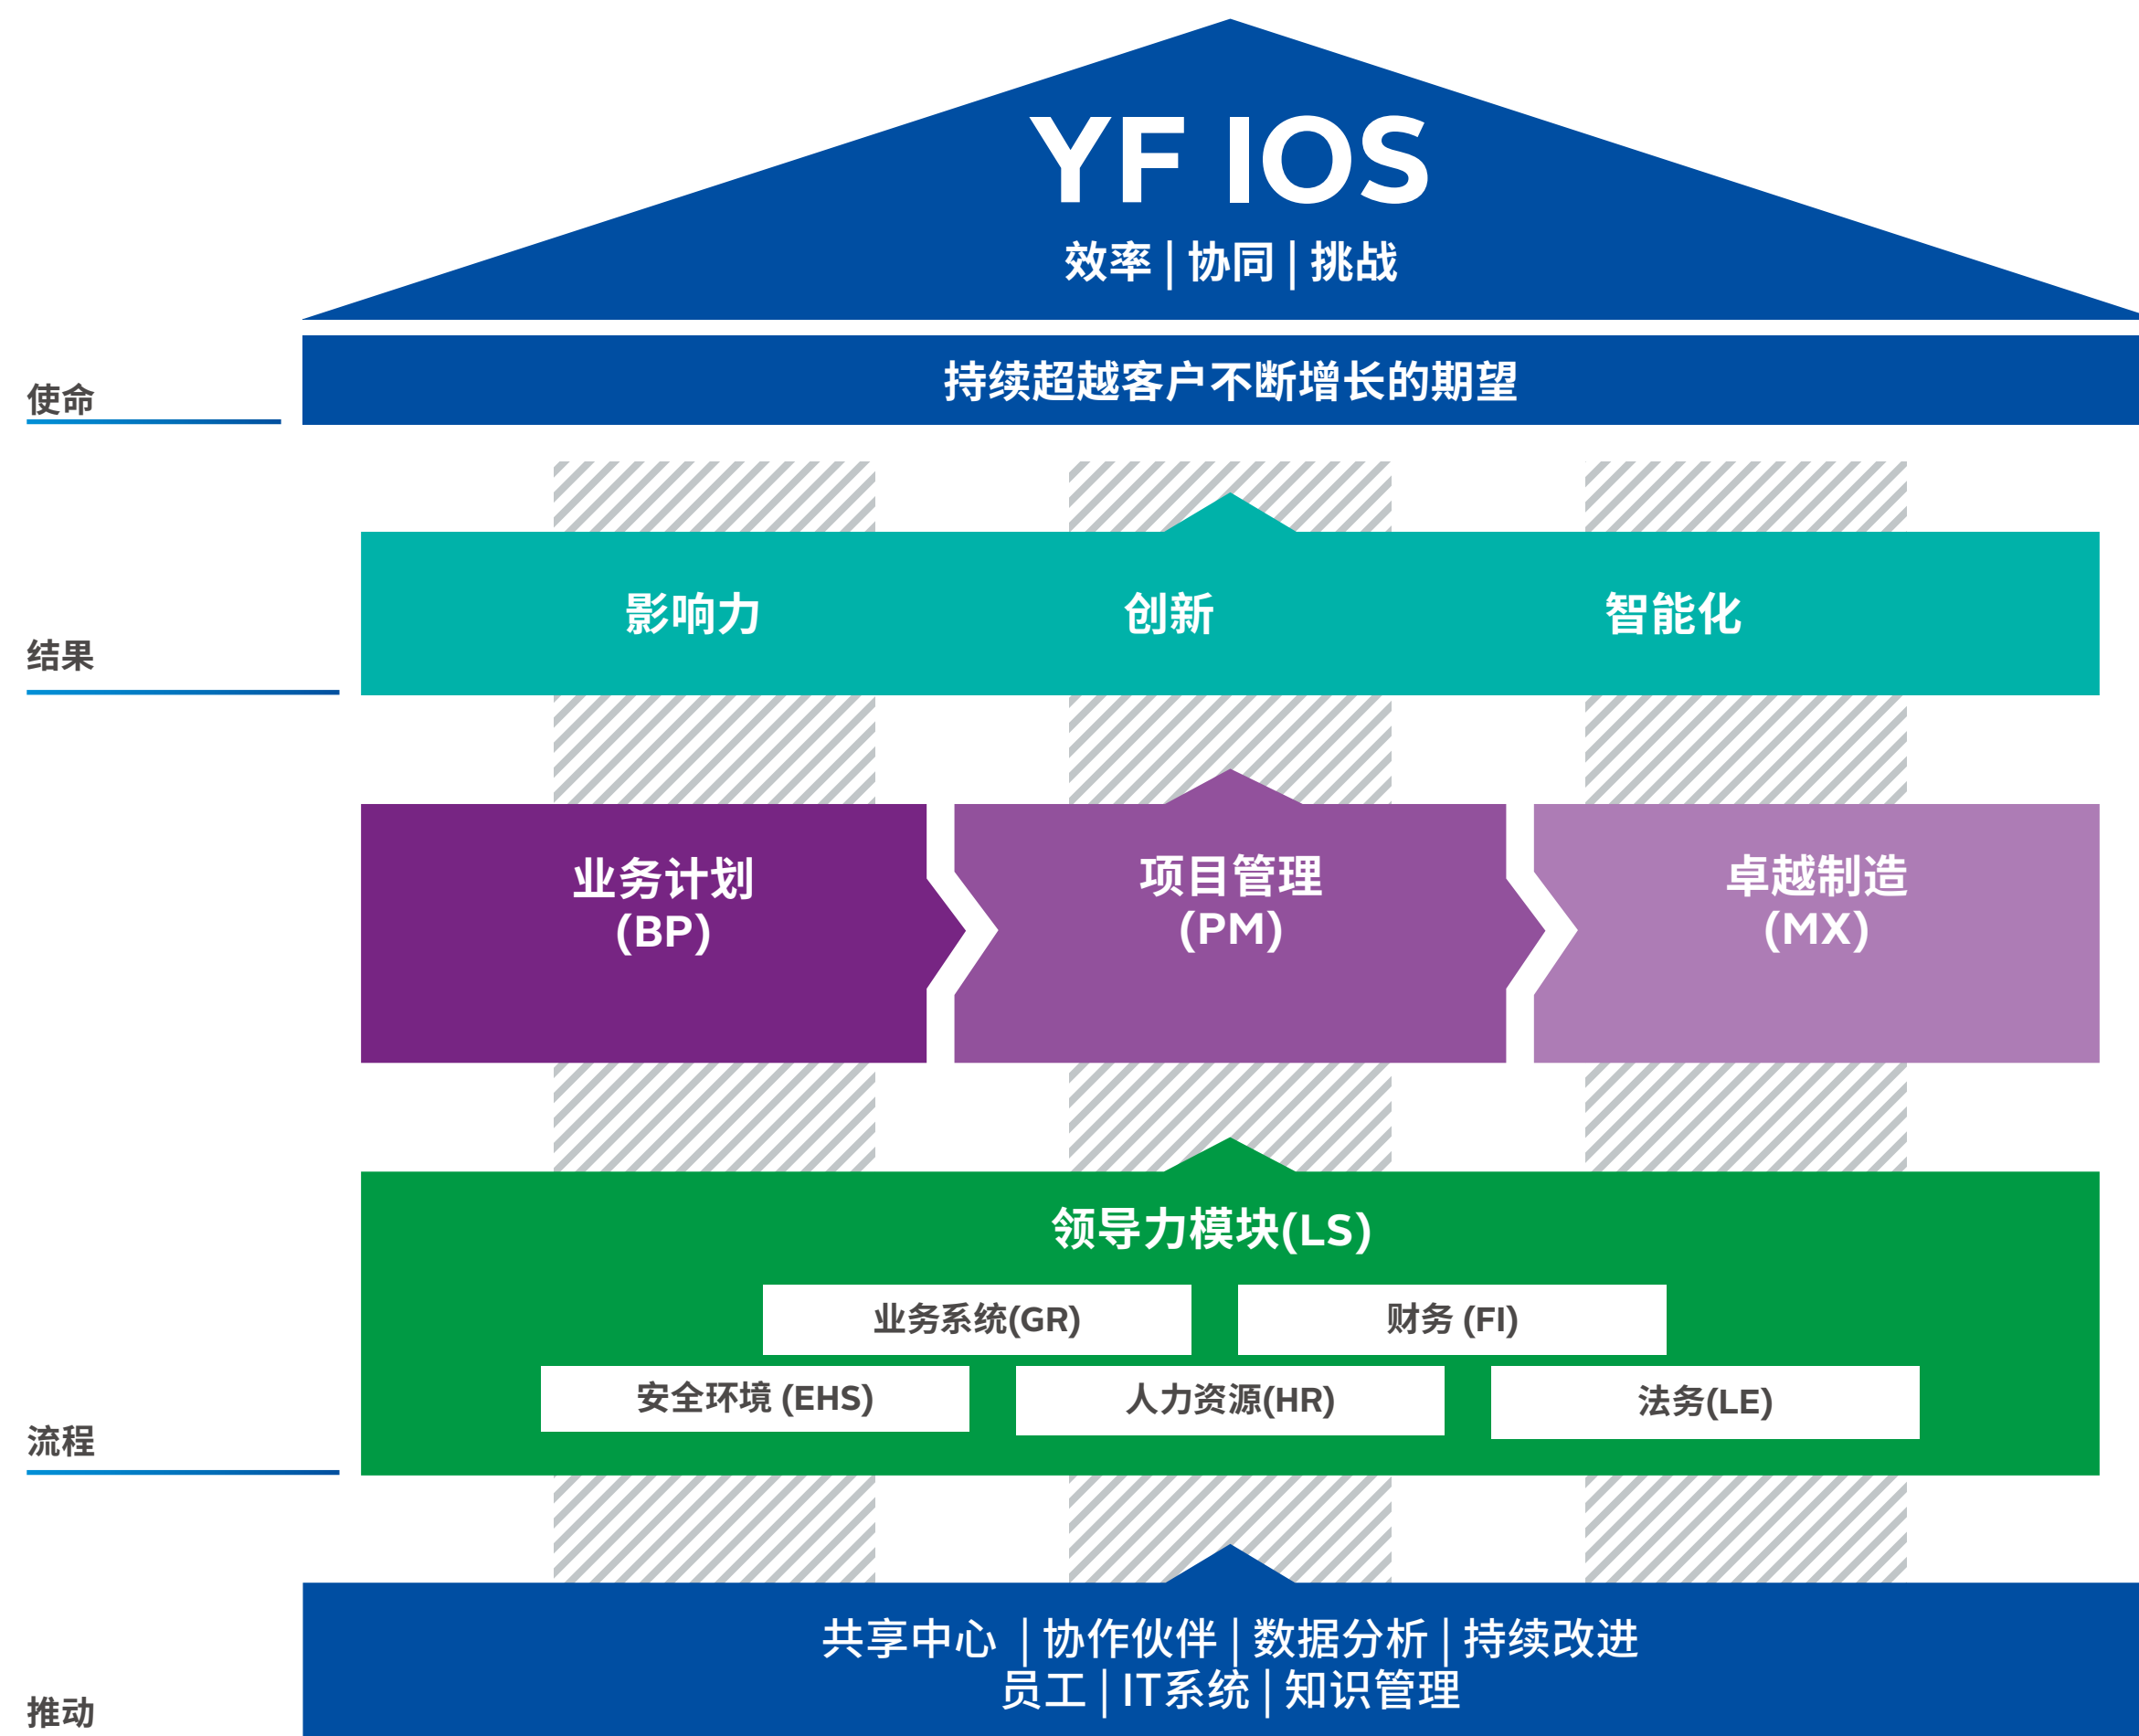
YF IOS
效率 | 协同 | 挑战

使命

持续超越客户不断增长的期望

结果

影响力
创新
智能化

业务计划 (BP)
项目管理 (PM)
卓越制造 (MX)

流程

领导力模块(LS)
业务系统(GR)
财务 (FI)
安全环境 (EHS)
人力资源(HR)
法务(LE)

推动

共享中心 | 协作伙伴 | 数据分析 | 持续改进
员工 | IT系统 | 知识管理